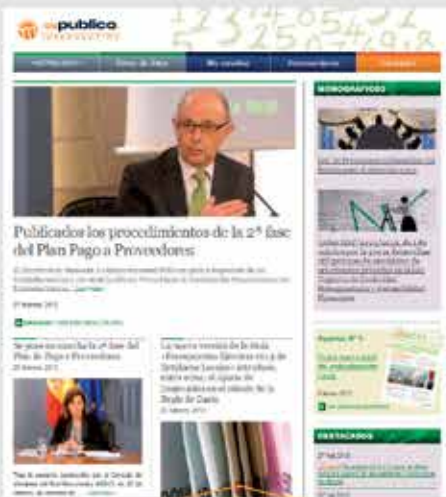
espublico

Publicados los procedimientos de la 2ª fase del Plan Pago a Proveedores

Se pone en marcha la 2ª fase del Plan de Pago a Proveedores

La nueva versión de la Guía «Prestaciones Sociales en la de Entidades Locales» introduce, entre otras, el ajuste de Contratación en el ámbito de la Regla de Gasto

MONOGRÁFICOS

DESTACADOS